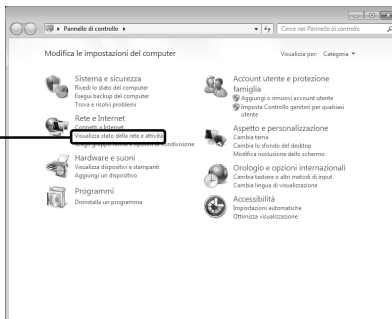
Pannello di controllo ▸

Cerca nel Pannello di controllo

Modifica le impostazioni del computer

Visualizza per: Categoria ▾

Sistema e sicurezza
Rivedi lo stato del computer
Esegui backup del computer
Trova e risolvi problemi

Rete e Internet
Connetti a Internet
Visualizza stato della rete e attività
Scegli gruppo home e opzioni di condivisione

Hardware e suoni
Visualizza dispositivi e stampanti
Aggiungi un dispositivo

Programmi
Disinstalla un programma

Account utente e protezione famiglia
Aggiungi o rimuovi account utente
Imposta Controllo genitori per qualsiasi utente

Aspetto e personalizzazione
Cambia tema
Cambia lo sfondo del desktop
Modifica risoluzione dello schermo

Orologio e opzioni internazionali
Cambia tastiere o altri metodi di input
Cambia lingua di visualizzazione

Accessibilità
Impostazioni automatiche
Ottimizza visualizzazione